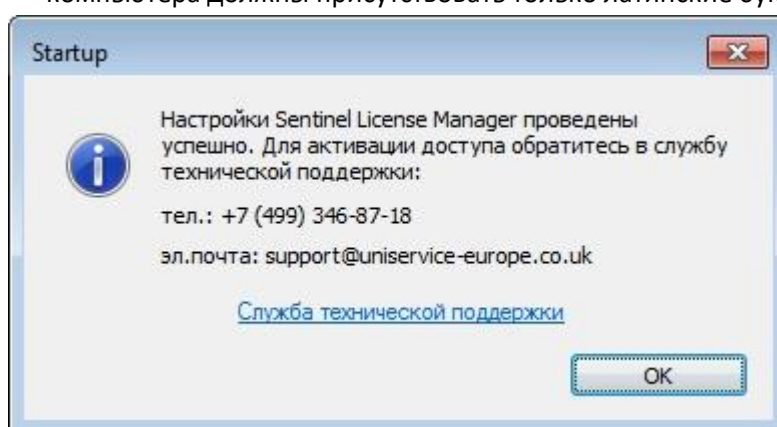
компьютера должны присутствовать только латинские бу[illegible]

Startup

Настройки Sentinel License Manager проведены успешно. Для активации доступа обратитесь в службу технической поддержки:

тел.: +7 (499) 346-87-18

эл.почта: support@uniservice-europe.co.uk

Служба технической поддержки

OK